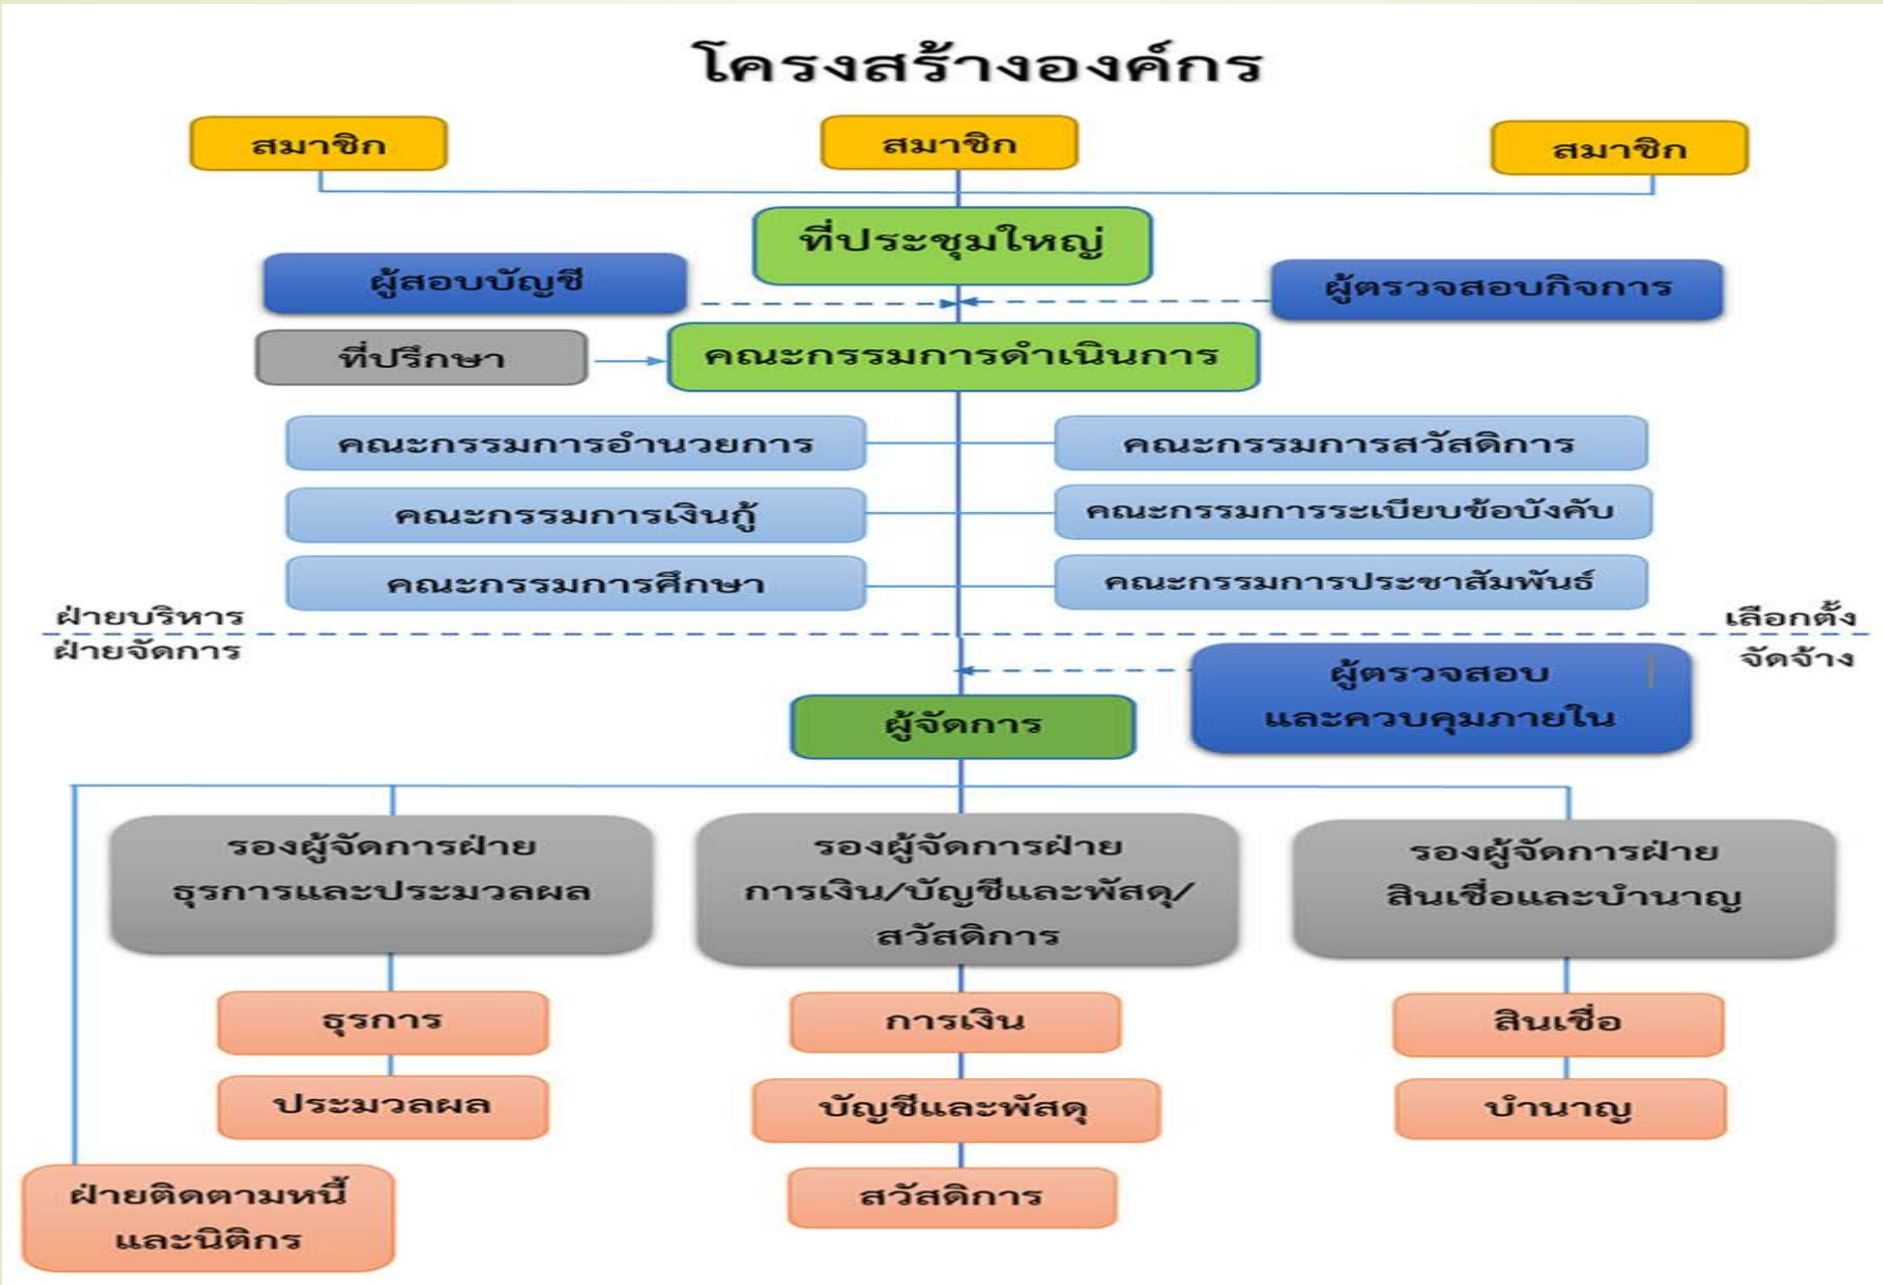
โครงสร้างองค์กร

สมาชิก

สมาชิก

สมาชิก

ที่ประชุมใหญ่

ผู้สอบบัญชี

ผู้ตรวจสอบกิจการ

ที่ปรึกษา

คณะกรรมการดำเนินการ

คณะกรรมการอำนวยการ

คณะกรรมการสวัสดิการ

คณะกรรมการเงินกู้

คณะกรรมการระเบียบข้อบังคับ

คณะกรรมการศึกษา

คณะกรรมการประชาสัมพันธ์

ฝ่ายบริหาร

เลือกตั้ง

ฝ่ายจัดการ

จัดจ้าง

ผู้ตรวจสอบและควบคุมภายใน

ผู้จัดการ

รองผู้จัดการฝ่ายธุรการและประมวลผล

รองผู้จัดการฝ่ายการเงิน/บัญชีและพัสดุ/สวัสดิการ

รองผู้จัดการฝ่ายสินเชื่อและบำนาญ

ธุรการ

การเงิน

สินเชื่อ

ประมวลผล

บัญชีและพัสดุ

บำนาญ

ฝ่ายติดตามหนี้และนิติกร

สวัสดิการ